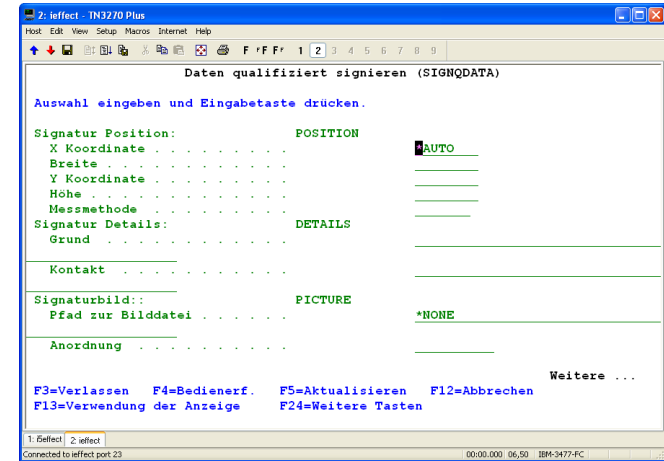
2: ieffect - TN3270 Plus

Host Edit View Setup Macros Internet Help

F F F 1 2 3 4 5 6 7 8 9

Daten qualifiziert signieren (SIGNQDATA)

Auswahl eingeben und Eingabetaste drücken.

Signatur Position: POSITION
X Koordinate . . . . . . . . . *AUTO
Breite . . . . . . . . . . . .
Y Koordinate . . . . . . . . .
Höhe . . . . . . . . . . . . .
Messmethode . . . . . . . . .
Signatur Details: DETAILS
Grund . . . . . . . . . . . .

Kontakt . . . . . . . . . . .

Signaturbild:: PICTURE
Pfad zur Bilddatei . . . . . . *NONE

Anordnung . . . . . . . . . .

Weitere ...

F3=Verlassen F4=Bedienerf. F5=Aktualisieren F12=Abbrechen
F13=Verwendung der Anzeige F24=Weitere Tasten

1: ieffect 2: ieffect

Connected to ieffect port 23 00:00.000 06,50 IBM-3477-FC